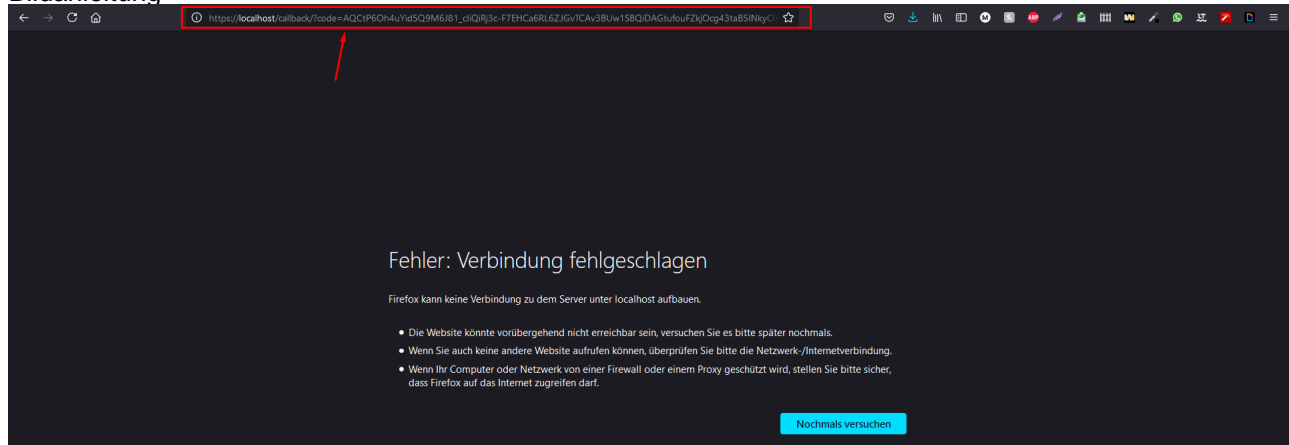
https://localhost/callback/?code=AQCtP6Oh4uYid5Q9M6J81_cliQiRj3c-F7EHCa6RL6ZJGvTCAv3BUw1SBQiDAGtufouFZkjOcg43taB5INkyO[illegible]

Fehler: Verbindung fehlgeschlagen

Firefox kann keine Verbindung zu dem Server unter localhost aufbauen.

- Die Website könnte vorübergehend nicht erreichbar sein, versuchen Sie es bitte später nochmals.
- Wenn Sie auch keine andere Website aufrufen können, überprüfen Sie bitte die Netzwerk-/Internetverbindung.
- Wenn Ihr Computer oder Netzwerk von einer Firewall oder einem Proxy geschützt wird, stellen Sie bitte sicher, dass Firefox auf das Internet zugreifen darf.

Nochmals versuchen